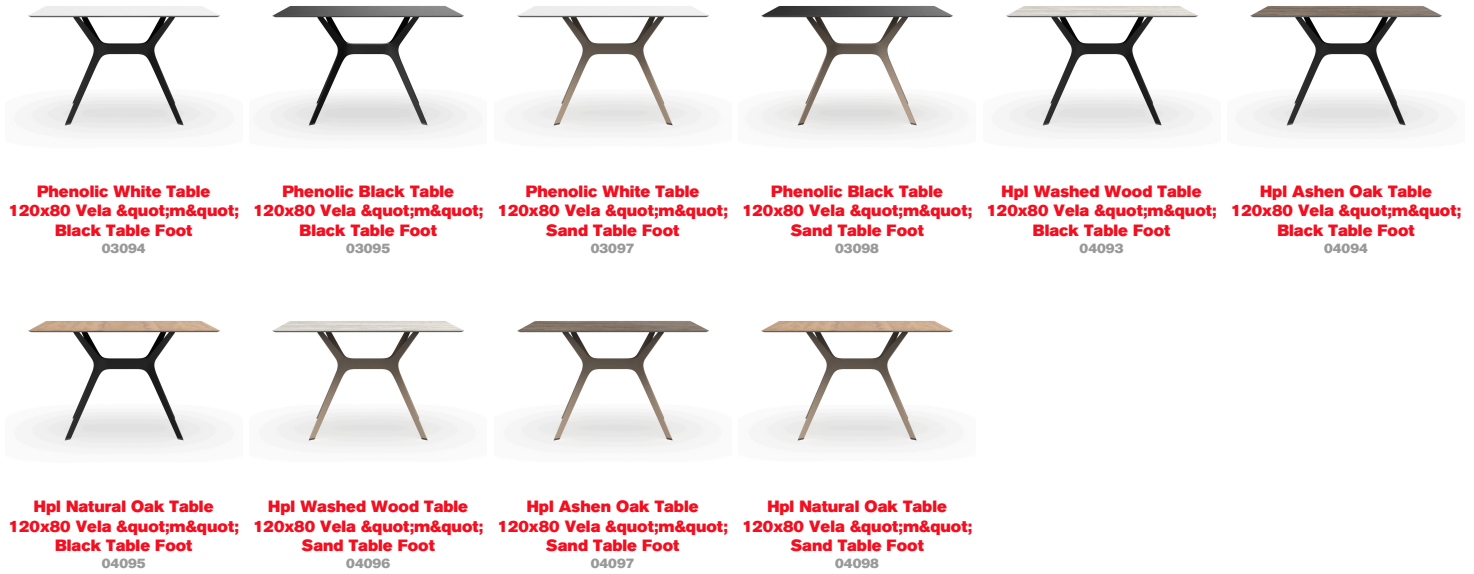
Phenolic White Table 120x80 Vela &quot;m&quot; Black Table Foot
03094

Phenolic Black Table 120x80 Vela &quot;m&quot; Black Table Foot
03095

Phenolic White Table 120x80 Vela &quot;m&quot; Sand Table Foot
03097

Phenolic Black Table 120x80 Vela &quot;m&quot; Sand Table Foot
03098

Hpl Washed Wood Table 120x80 Vela &quot;m&quot; Black Table Foot
04093

Hpl Ashen Oak Table 120x80 Vela &quot;m&quot; Black Table Foot
04094

Hpl Natural Oak Table 120x80 Vela &quot;m&quot; Black Table Foot
04095

Hpl Washed Wood Table 120x80 Vela &quot;m&quot; Sand Table Foot
04096

Hpl Ashen Oak Table 120x80 Vela &quot;m&quot; Sand Table Foot
04097

Hpl Natural Oak Table 120x80 Vela &quot;m&quot; Sand Table Foot
04098